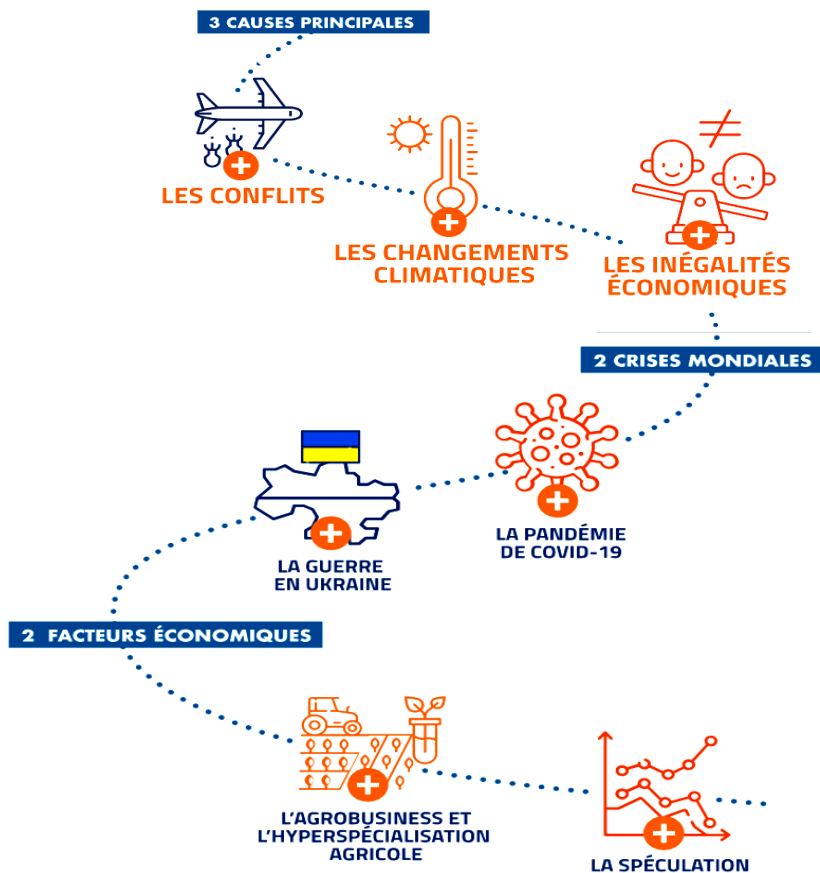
3 CAUSES PRINCIPALES

LES CONFLITS

LES CHANGEMENTS CLIMATIQUES

≠

LES INÉGALITÉS ÉCONOMIQUES

2 CRISES MONDIALES

LA GUERRE EN UKRAINE

LA PANDÉMIE DE COVID-19

2 FACTEURS ÉCONOMIQUES

L'AGROBUSINESS ET L'HYPERSPÉCIALISATION AGRICOLE

LA SPÉCULATION